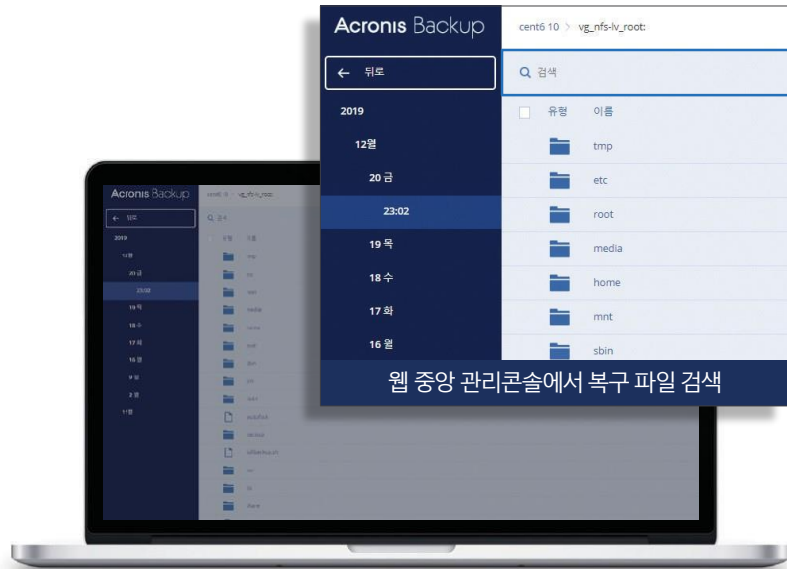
Acronis Backup

cent6 10 > vg_nfs-lv_root:

← 뒤로

Q 검색

2019

12월

20 금

23:02

19 목

18 수

17 화

16 월

| 유형 | 이름 |
|---|---|
| | tmp |
| | etc |
| | root |
| | media |
| | home |
| | mnt |
| | sbin |

웹 중앙 관리콘솔에서 복구 파일 검색

Acronis Backup

cent6 10 > vg_nfs-lv_root:

← 뒤로

Q 검색

2019

12월

20 금

23:02

19 목

18 수

17 화

16 월

9 월

2 월

11월

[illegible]